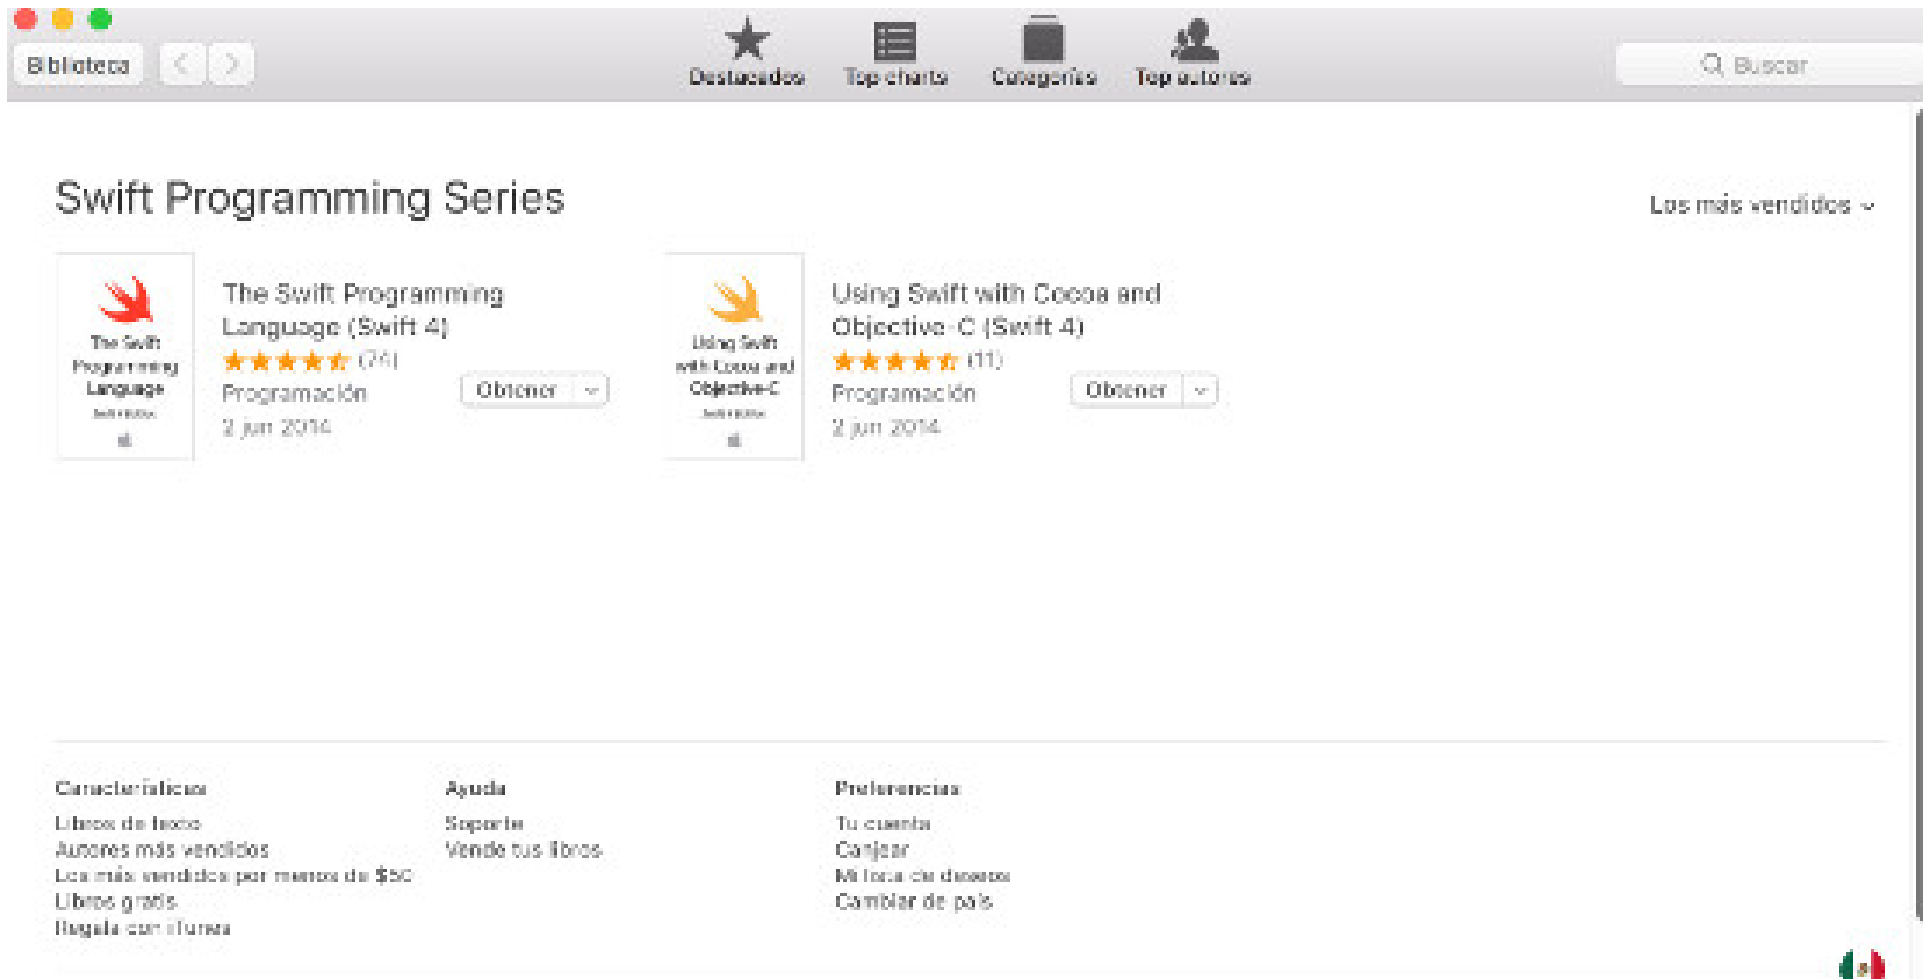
Biblioteca

Destacados Top charts Categorías Top autores

Buscar

Swift Programming Series

Los más vendidos

The Swift Programming Language

The Swift Programming Language (Swift 4)
(74)
Programación
2 jun 2014
Obtener

Using Swift with Cocoa and Objective-C

Using Swift with Cocoa and Objective-C (Swift 4)
(11)
Programación
2 jun 2014
Obtener

Características
Libros de texto
Autores más vendidos
Los más vendidos por menos de $50
Libros gratis
Regala con iTunes

Ayuda
Soporte
Vende tus libros

Preferencias
Tu cuenta
Canjear
Mi lista de deseos
Cambiar de país